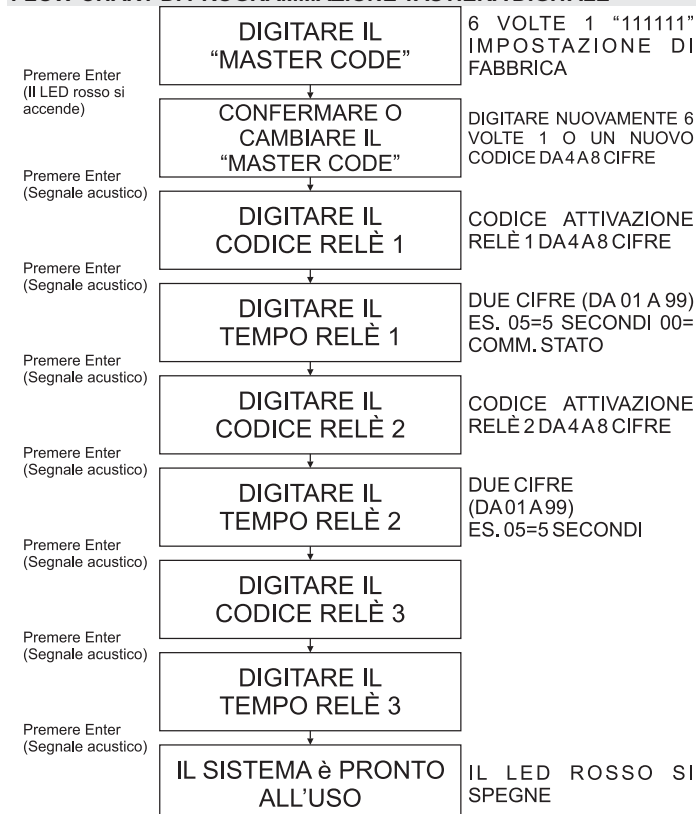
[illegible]

DIGITARE IL "MASTER CODE"

6 VOLTE 1 "111111" IMPOSTAZIONE DI FABBRICA

Premere Enter (Il LED rosso si accende)

CONFERMARE O CAMBIARE IL "MASTER CODE"

DIGITARE NUOVAMENTE 6 VOLTE 1 O UN NUOVO CODICE DA 4 A 8 CIFRE

Premere Enter (Segnale acustico)

DIGITARE IL CODICE RELÈ 1

CODICE ATTIVAZIONE RELÈ 1 DA 4 A 8 CIFRE

Premere Enter (Segnale acustico)

DIGITARE IL TEMPO RELÈ 1

DUE CIFRE (DA 01 A 99) ES. 05=5 SECONDI 00= COMM. STATO

Premere Enter (Segnale acustico)

DIGITARE IL CODICE RELÈ 2

CODICE ATTIVAZIONE RELÈ 2 DA 4 A 8 CIFRE

Premere Enter (Segnale acustico)

DIGITARE IL TEMPO RELÈ 2

DUE CIFRE (DA 01 A 99) ES. 05=5 SECONDI

Premere Enter (Segnale acustico)

DIGITARE IL CODICE RELÈ 3

Premere Enter (Segnale acustico)

DIGITARE IL TEMPO RELÈ 3

Premere Enter (Segnale acustico)

IL SISTEMA è PRONTO ALL'USO

IL LED ROSSO SI SPEGNE